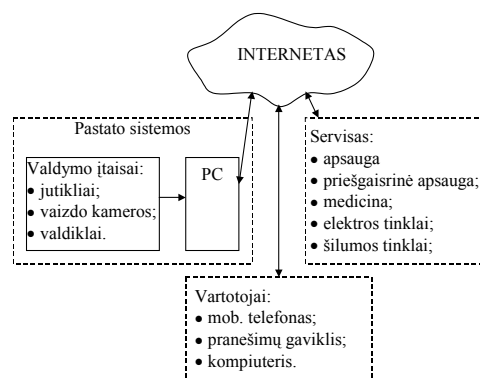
INTERNETAS

Pastato sistemos

Valdymo įtaisai:
• jutikliai;
• vaizdo kameros;
• valdikliai.

PC

Servisas:
• apsauga
• priešgaisrinė apsauga;
• medicina;
• elektros tinklai;
• šilumos tinklai;

Vartotojai:
• mob. telefonas;
• pranešimų gaviklis;
• kompiuteris.